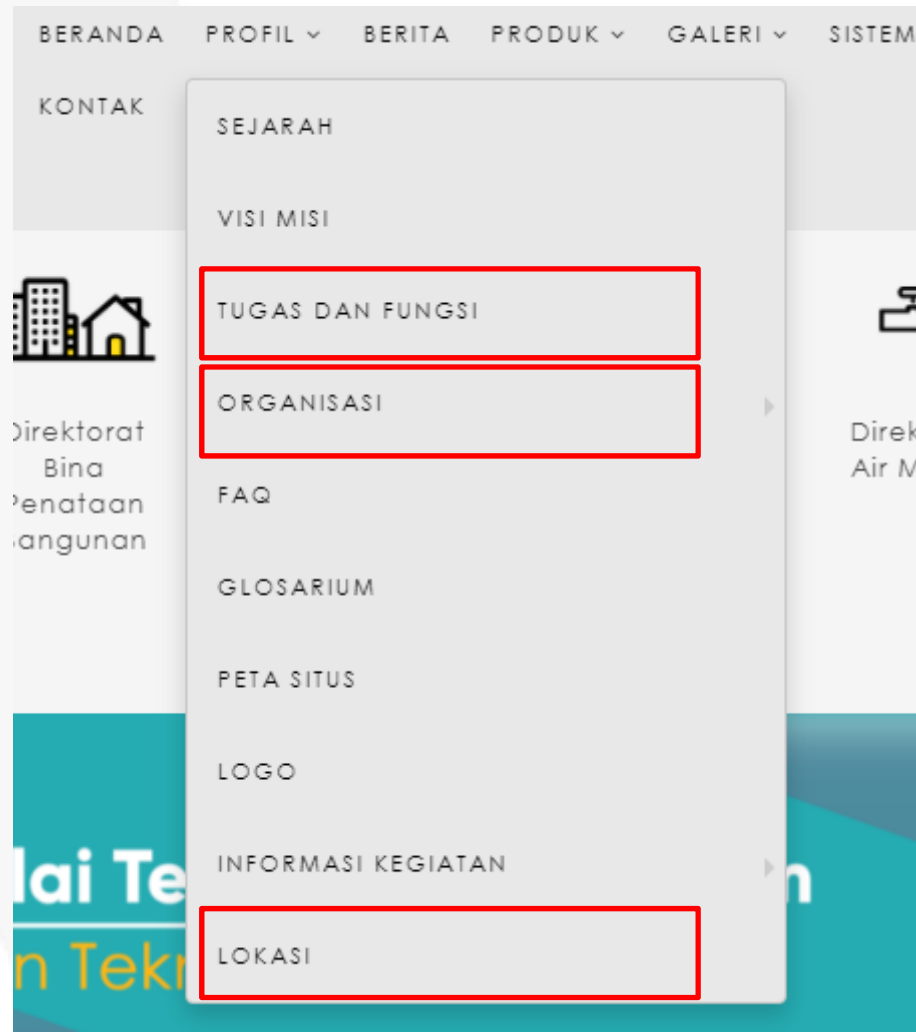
BERANDA PROFIL ⌄ BERITA PRODUK ⌄ GALERI ⌄ SISTEM

KONTAK

SEJARAH

VISI MISI

TUGAS DAN FUNGSI

ORGANISASI

FAQ

GLOSARIUM

PETA SITUS

LOGO

INFORMASI KEGIATAN

LOKASI

Direktorat Bina Penataan Bangunan

Direk Air M

lai Te n

n Tekr